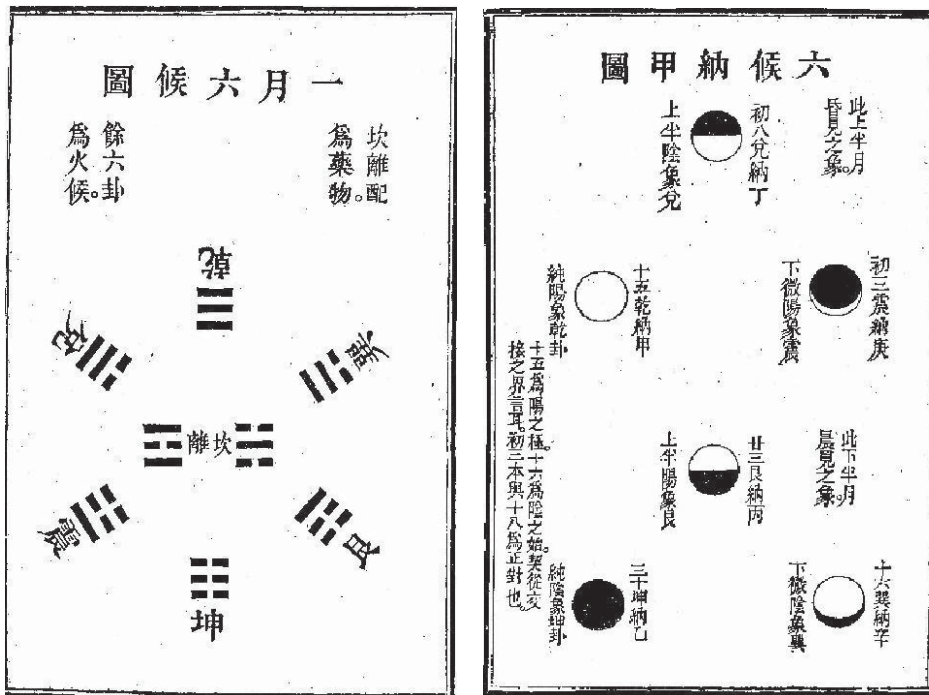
一月六候圖

坎離配
爲藥物。

餘六卦
爲火候。

乾
巽
艮
坤
震
兌
坎
離

六候納甲圖

此上半月
昏見之象。

初八兌納丁
上半陰象兌

初三震納庚
下微陽象震

十五乾納甲
純陽象乾卦

十五爲陽之極。十六爲陰之始。其從交接之界言耳。初三本與十八爲正對也。

此下半月
晨見之象。

廿三艮納丙
上半陽象艮

十六巽納辛
下微陰象巽

三十坤納乙
純陰象坤卦